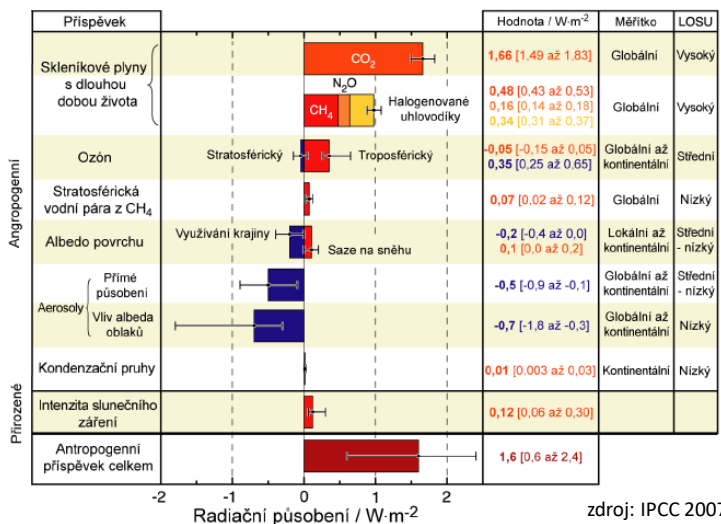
| Příspěvek | | Hodnota / W·m$^{-2}$ | Měřítko | LOSU |
|---|---|---|---|---|
| Skleníkové plyny s dlouhou dobou života | $CO_2$ | **1,66** [1,49 až 1,83] | Globální | Vysoký |
| | $N_2O$, $CH_4$, Halogenované uhlovodíky | **0,48** [0,43 až 0,53] **0,16** [0,14 až 0,18] **0,34** [0,31 až 0,37] | Globální | Vysoký |
| Ozón | Stratosférický, Troposférický | **-0,05** [-0,15 až 0,05] **0,35** [0,25 až 0,65] | Globální až kontinentální | Střední |
| Stratosférická vodní pára z $CH_4$ | | **0,07** [0,02 až 0,12] | Globální | Nízký |
| Albedo povrchu | Využívání krajiny, Saze na sněhu | **-0,2** [-0,4 až 0,0] **0,1** [0,0 až 0,2] | Lokální až kontinentální | Střední - nízký |
| Aerosoly: Přímé působení | | **-0,5** [-0,9 až -0,1] | Globální až kontinentální | Střední - nízký |
| Aerosoly: Vliv albeda oblaků | | **-0,7** [-1,8 až -0,3] | Globální až kontinentální | Nízký |
| Kondenzační pruhy | | **0,01** [0,003 až 0,03] | Kontinentální | Nízký |
| Intenzita slunečního záření | | **0,12** [0,06 až 0,30] | | |
| Antropogenní příspěvek celkem | | **1,6** [0,6 až 2,4] | | |

Antropogenní

Přirozené

-2 -1 0 1 2

Radiační působení / W·m$^{-2}$

zdroj: IPCC 2007